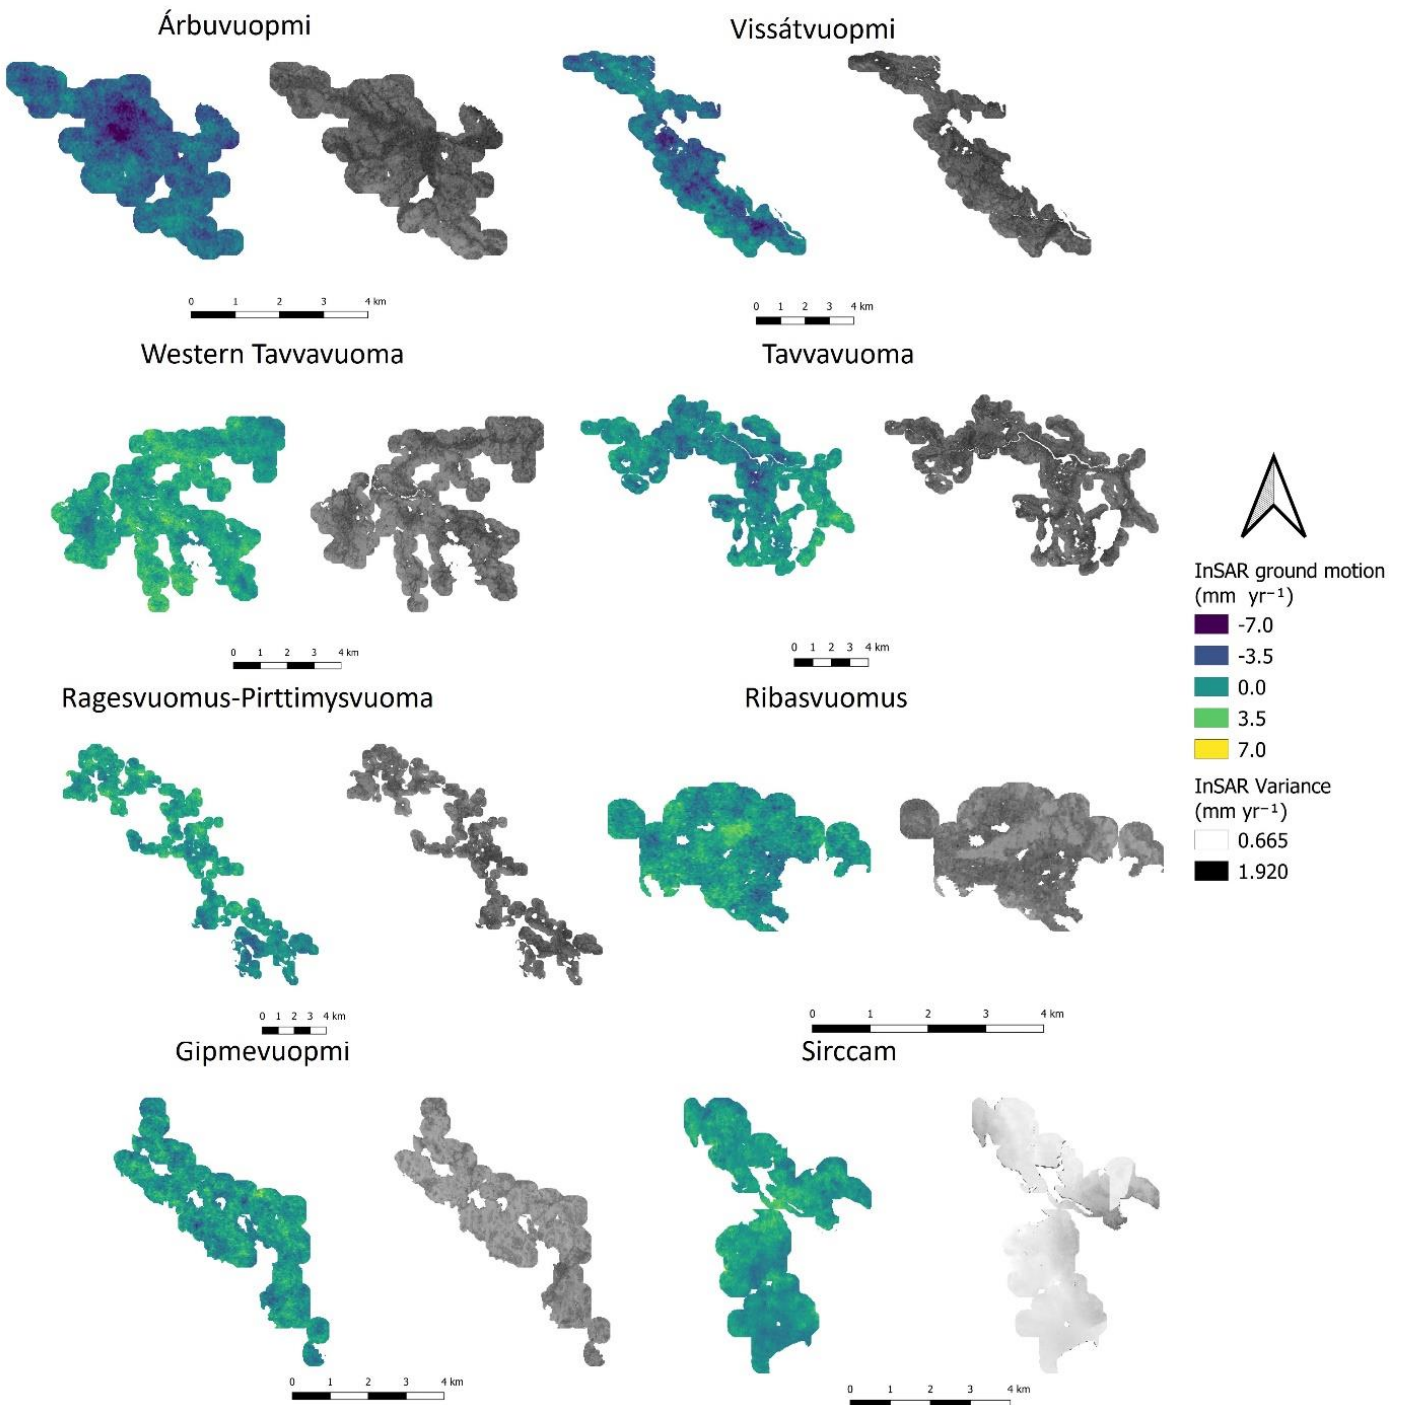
Árbuvuopmi

0 1 2 3 4 km

Vissátvuopmi

0 1 2 3 4 km

Western Tavvavuoma

0 1 2 3 4 km

Tavvavuoma

0 1 2 3 4 km

InSAR ground motion (mm yr$^{-1}$)
-7.0
-3.5
0.0
3.5
7.0
InSAR Variance (mm yr$^{-1}$)
0.665
1.920

Ragesvuomus-Pirttimysvuoma

0 1 2 3 4 km

Ribasvuomus

0 1 2 3 4 km

Gipmevuopmi

0 1 2 3 4 km

Sirccam

0 1 2 3 4 km